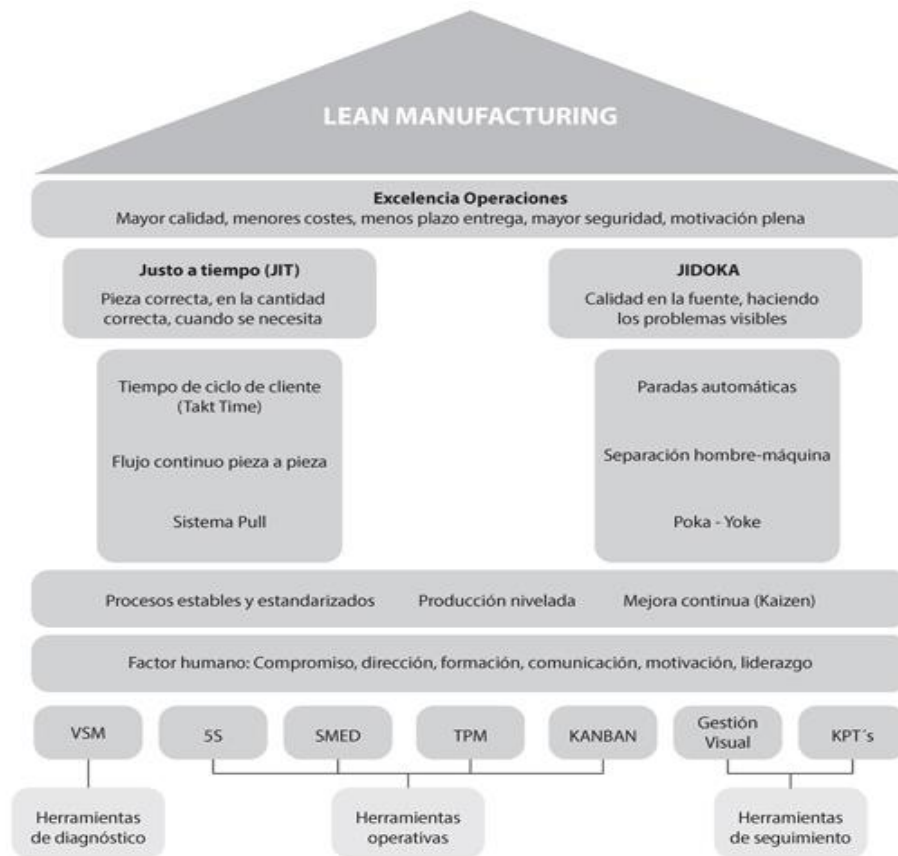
LEAN MANUFACTURING

Excelencia Operaciones
Mayor calidad, menores costes, menos plazo entrega, mayor seguridad, motivación plena

Justo a tiempo (JIT)
Pieza correcta, en la cantidad correcta, cuando se necesita

Tiempo de ciclo de cliente (Takt Time)

Flujo continuo pieza a pieza

Sistema Pull

JIDOKA
Calidad en la fuente, haciendo los problemas visibles

Paradas automáticas

Separación hombre-máquina

Poka - Yoke

Procesos estables y estandarizados    Producción nivelada    Mejora continua (Kaizen)

Factor humano: Compromiso, dirección, formación, comunicación, motivación, liderazgo

VSM

5S

SMED

TPM

KANBAN

Gestión Visual

KPT´s

Herramientas de diagnóstico

Herramientas operativas

Herramientas de seguimiento